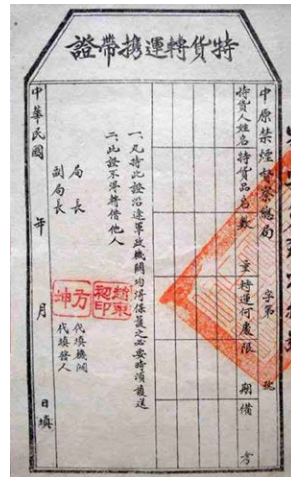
特貨轉運携帶證

中原禁煙督察總局
　字第　號
特貨人姓名　特貨品名　數　量　轉運何處　限　期　備　考

一、凡持此證沿途軍政機關均須保護並不得留難遇有查驗時須隨即交驗
二、此證不得轉借他人

局　長
副局長

代填機關
代填發人

中華民國　年　月　日填

方坤
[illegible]